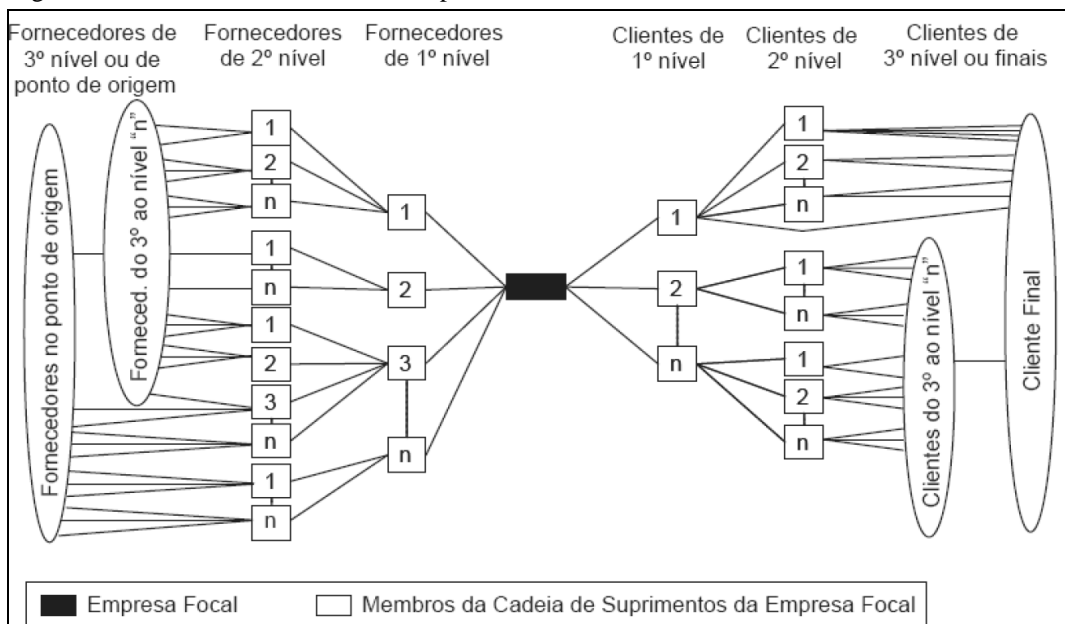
Fornecedores de 3º nível ou de ponto de origem

Fornecedores de 2º nível

Fornecedores de 1º nível

Clientes de 1º nível

Clientes de 2º nível

Clientes de 3º nível ou finais

Fornecedores no ponto de origem

Forneced. do 3º ao nível "n"

1
2
n
1
n
1
2
3
n
1
n

1
2
3
n

1
2
n

1
2
n
1
n
1
2
n

Clientes do 3º ao nível "n"

Cliente Final

Empresa Focal

Membros da Cadeia de Suprimentos da Empresa Focal